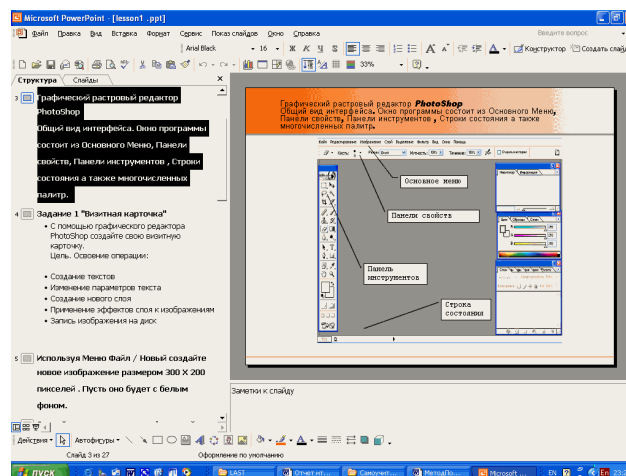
Microsoft PowerPoint - [lesson1 .ppt]

Файл Правка Вид Вставка Формат Сервис Показ слайдов Окно Справка

Введите вопрос

Arial Black - 16 - Ж К Ч S

Конструктор Создать слайд

33%

Структура Слайды

3 Графический растровый редактор PhotoShop
Общий вид интерфейса. Окно программы состоит из Основного Меню, Панели свойств, Панели инструментов , Строки состояния а также многочисленных палитр.

4 Задание 1 "Визитная карточка"
• С помощью графического редактора PhotoShop создайте свою визитную карточку.
Цель. Освоение операции:

• Создание текстов
• Изменение параметров текста
• Создание нового слоя
• Применение эффектов слоя к изображениям
• Запись изображения на диск

5 Используя Меню Файл / Новый создайте новое изображение размером 300 Х 200 пикселей . Пусть оно будет с белым фоном.

Графический растровый редактор PhotoShop
Общий вид интерфейса. Окно программы состоит из Основного Меню, Панели свойств, Панели инструментов , Строки состояния а также многочисленных палитр.

Основное меню

Панели свойств

Панель инструментов

Строка состояния

Заметки к слайду

Действия Автофигуры

Слайд 3 из 27 Оформление по умолчанию

пуск LAST Отчет инт... Самоучит... МетодПо... Microsoft ... EN